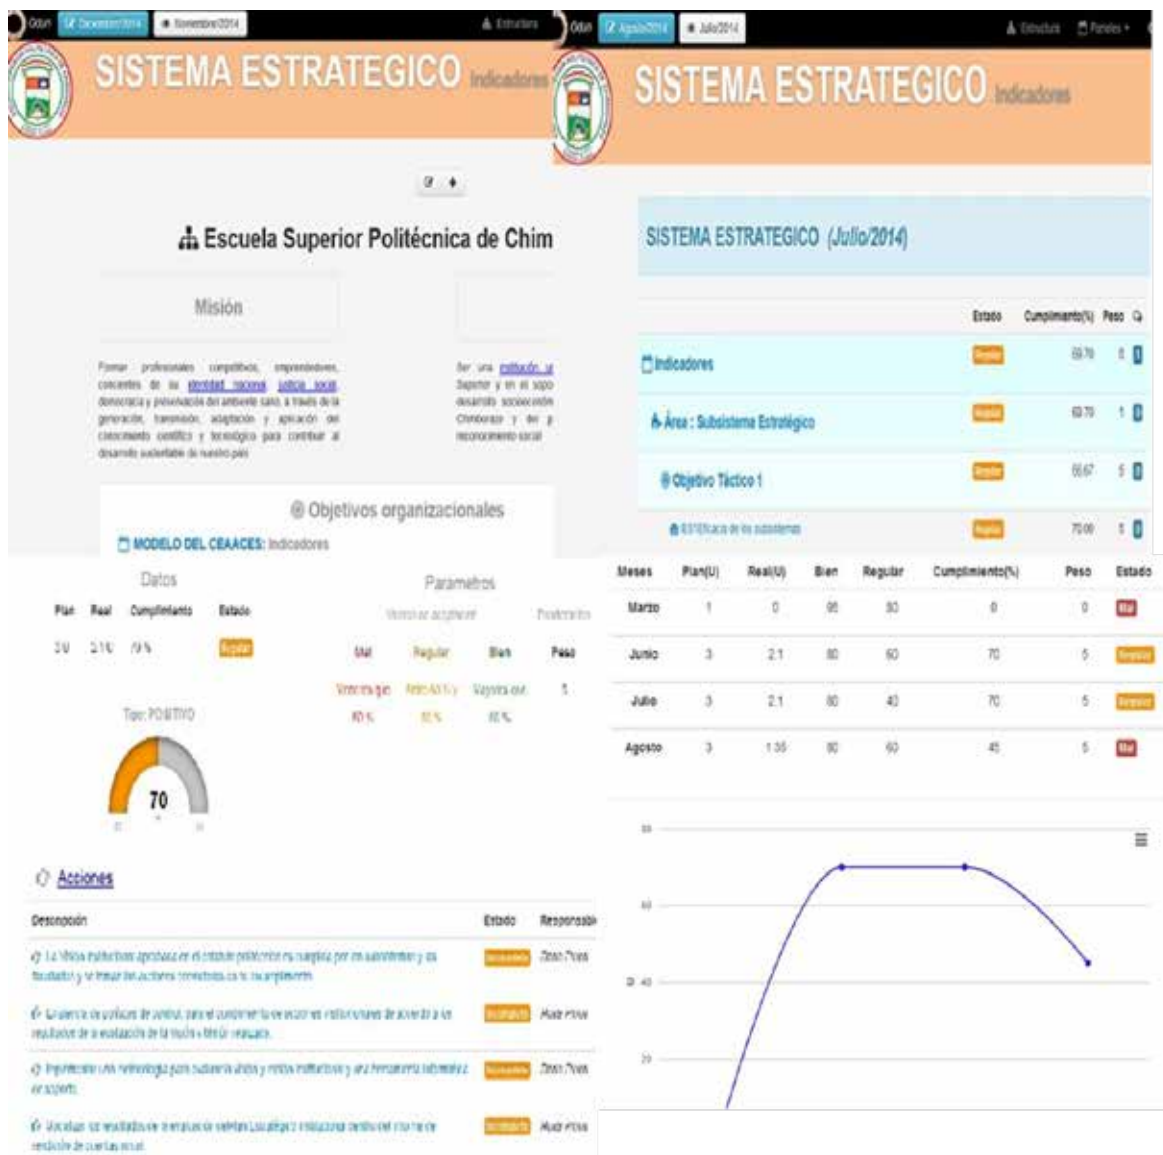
Odin Diciembre/2014 Noviembre/2014 Estructura

SISTEMA ESTRATEGICO Indicadores

Escuela Superior Politécnica de Chim

Misión

Formar profesionales competitivos, emprendedores, conscientes de su identidad nacional, justicia social, democracia y preservación del ambiente sano, a través de la generación, transmisión, adaptación y aplicación del conocimiento científico y tecnológico para contribuir al desarrollo sustentable de nuestro país

Ser una institución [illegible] Superior y en el apoyo desarrollo socioecón Chimborazo y del p reconocimiento social

Objetivos organizacionales

MODELO DEL CEAACES: Indicadores

Odin Agosto/2014 Julio/2014 Estructura Paneles

SISTEMA ESTRATEGICO Indicadores

SISTEMA ESTRATEGICO (Julio/2014)

| | Estado | Cumplimiento(%) | Peso |
|---|---|---|---|
| Indicadores | Regular | 69.70 | 5 |
| Área : Subsistema Estratégico | Regular | 69.70 | 1 |
| Objetivo Táctico 1 | Regular | 66.67 | 5 |
| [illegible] de los subsistemas | Regular | 70.00 | 5 |

Datos

| Plan | Real | Cumplimiento | Estado |
|---|---|---|---|
| 3.0 | 2.10 | 70 % | Regular |

Tipo: POSITIVO

70

Parametros

| Mal | Regular | Bien | Peso |
|---|---|---|---|
| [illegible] 60 % | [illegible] 80 % | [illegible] 80 % | 5 |

| Meses | Plan(U) | Real(U) | Bien | Regular | Cumplimiento(%) | Peso | Estado |
|---|---|---|---|---|---|---|---|
| Marzo | 1 | 0 | 95 | 80 | 0 | 0 | Mal |
| Junio | 3 | 2.1 | 80 | 60 | 70 | 5 | Regular |
| Julio | 3 | 2.1 | 80 | 40 | 70 | 5 | Regular |
| Agosto | 3 | 1.35 | 80 | 60 | 45 | 5 | Mal |

80
60
40
20

Acciones

| Descripción | Estado | Responsable |
|---|---|---|
| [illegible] | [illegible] | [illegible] |
| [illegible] | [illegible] | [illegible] |
| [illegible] | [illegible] | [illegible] |
| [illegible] | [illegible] | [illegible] |